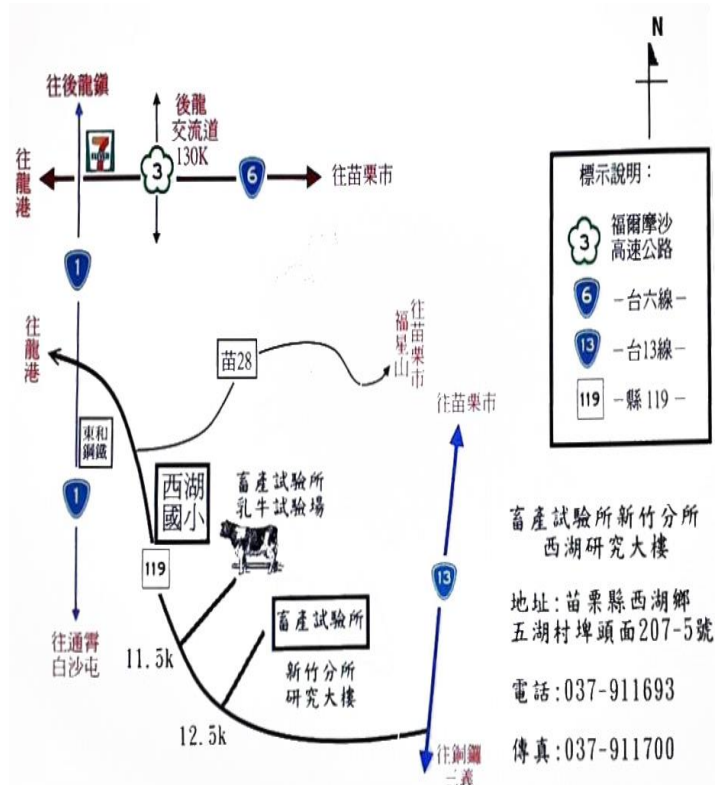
N

往後龍鎮

後龍
交流道
130K

3

6

往苗栗市

往龍港

7

1

標示說明：

3 福爾摩沙高速公路

6 －台六線－

13 －台13線－

119 －縣 119 －

往龍港

苗28

往苗栗市
福星山

往苗栗市

東和鋼鐵

西湖國小

畜產試驗所
乳牛試驗場

1

119

13

畜產試驗所新竹分所
西湖研究大樓

往通霄
白沙屯

11.5k

畜產試驗所

新竹分所
研究大樓

地址：苗栗縣西湖鄉
五湖村埤頭面207-5號

12.5k

電話：037-911693

往銅鑼
三義

傳真：037-911700